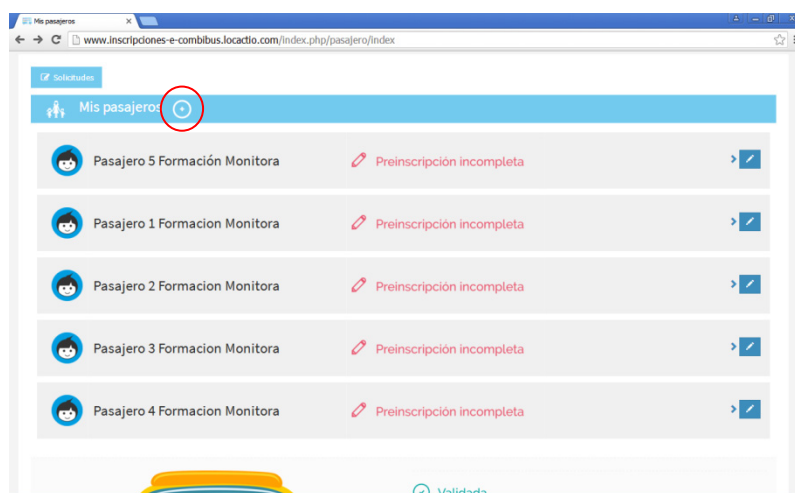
Mis pasajeros

www.inscripciones-e-combibus.locactio.com/index.php/pasajero/index

Solicitudes

Mis pasajeros

Pasajero 5 Formación Monitora

Preinscripción incompleta

Pasajero 1 Formacion Monitora

Preinscripción incompleta

Pasajero 2 Formacion Monitora

Preinscripción incompleta

Pasajero 3 Formacion Monitora

Preinscripción incompleta

Pasajero 4 Formacion Monitora

Preinscripción incompleta

Validada